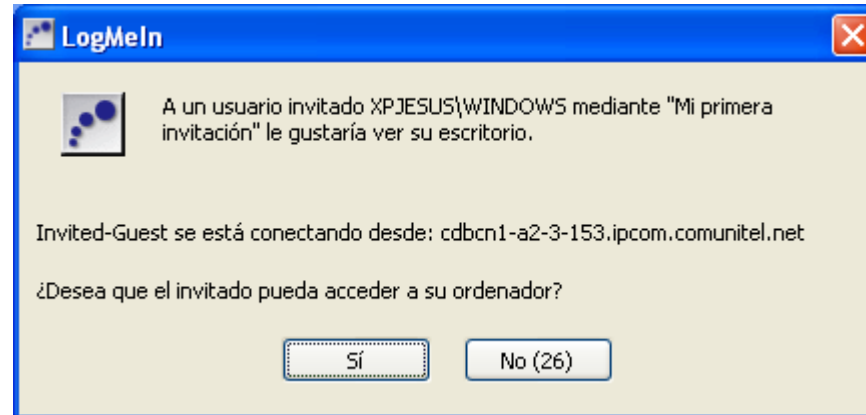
LogMeIn

A un usuario invitado XPJESUS\WINDOWS mediante "Mi primera invitación" le gustaría ver su escritorio.

Invited-Guest se está conectando desde: cdbcn1-a2-3-153.ipcom.comunitel.net

¿Desea que el invitado pueda acceder a su ordenador?

Sí

No (26)